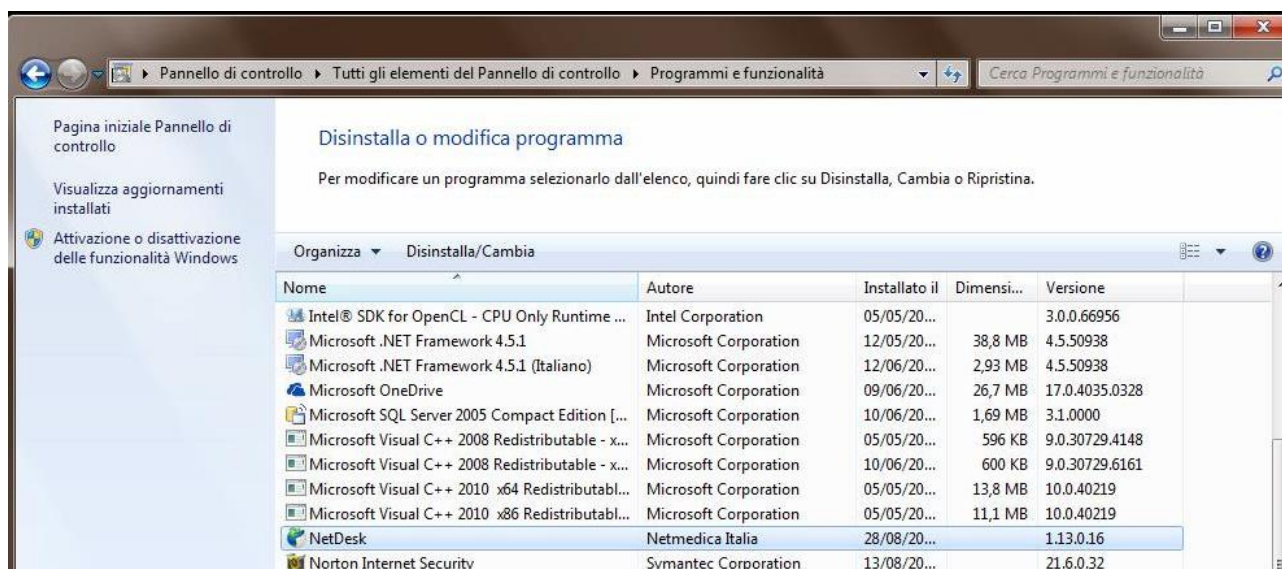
Pannello di controllo ▸ Tutti gli elementi del Pannello di controllo ▸ Programmi e funzionalità

Cerca Programmi e funzionalità

Pagina iniziale Pannello di controllo

Visualizza aggiornamenti installati

Attivazione o disattivazione delle funzionalità Windows

Disinstalla o modifica programma

Per modificare un programma selezionarlo dall'elenco, quindi fare clic su Disinstalla, Cambia o Ripristina.

Organizza ▾ Disinstalla/Cambia

| Nome | Autore | Installato il | Dimensi... | Versione |
|---|---|---|---|---|
| Intel® SDK for OpenCL - CPU Only Runtime ... | Intel Corporation | 05/05/20... | | 3.0.0.66956 |
| Microsoft .NET Framework 4.5.1 | Microsoft Corporation | 12/05/20... | 38,8 MB | 4.5.50938 |
| Microsoft .NET Framework 4.5.1 (Italiano) | Microsoft Corporation | 12/06/20... | 2,93 MB | 4.5.50938 |
| Microsoft OneDrive | Microsoft Corporation | 09/06/20... | 26,7 MB | 17.0.4035.0328 |
| Microsoft SQL Server 2005 Compact Edition [... | Microsoft Corporation | 10/06/20... | 1,69 MB | 3.1.0000 |
| Microsoft Visual C++ 2008 Redistributable - x... | Microsoft Corporation | 05/05/20... | 596 KB | 9.0.30729.4148 |
| Microsoft Visual C++ 2008 Redistributable - x... | Microsoft Corporation | 10/06/20... | 600 KB | 9.0.30729.6161 |
| Microsoft Visual C++ 2010 x64 Redistributabl... | Microsoft Corporation | 05/05/20... | 13,8 MB | 10.0.40219 |
| Microsoft Visual C++ 2010 x86 Redistributabl... | Microsoft Corporation | 05/05/20... | 11,1 MB | 10.0.40219 |
| NetDesk | Netmedica Italia | 28/08/20... | | 1.13.0.16 |
| Norton Internet Security | Symantec Corporation | 13/08/20... | | 21.6.0.32 |